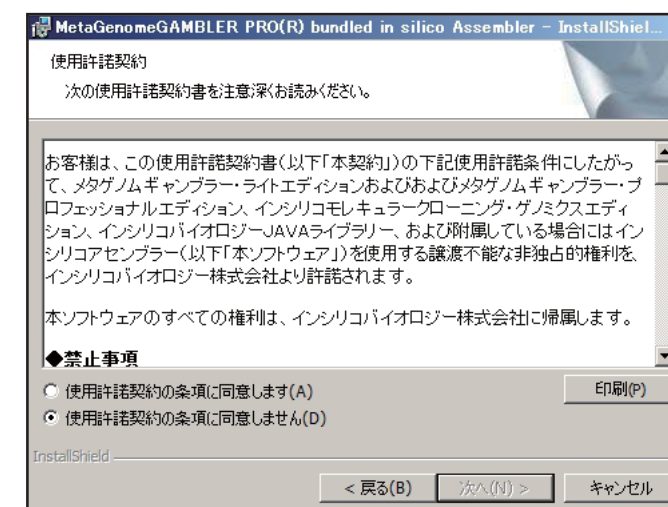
MetaGenomeGAMBLER PRO(R) bundled in silico Assembler - InstallShiel...

使用許諾契約

次の使用許諾契約書を注意深くお読みください。

お客様は、この使用許諾契約書(以下「本契約」)の下記使用許諾条件にしたがって、メタゲノムギャンブラー・ライトエディションおよびおよびメタゲノムギャンブラー・プロフェッショナルエディション、インシリコモレキュラークローニング・ゲノミクスエディション、インシリコバイオロジーJAVAライブラリー、および附属している場合にはインシリコアセンブラー(以下「本ソフトウェア」)を使用する譲渡不能な非独占的権利を、インシリコバイオロジー株式会社より許諾されます。

本ソフトウェアのすべての権利は、インシリコバイオロジー株式会社に帰属します。

◆禁止事項

使用許諾契約の条項に同意します(A)

使用許諾契約の条項に同意しません(D)

印刷(P)

InstallShield

< 戻る(B)

次へ(N) >

キャンセル